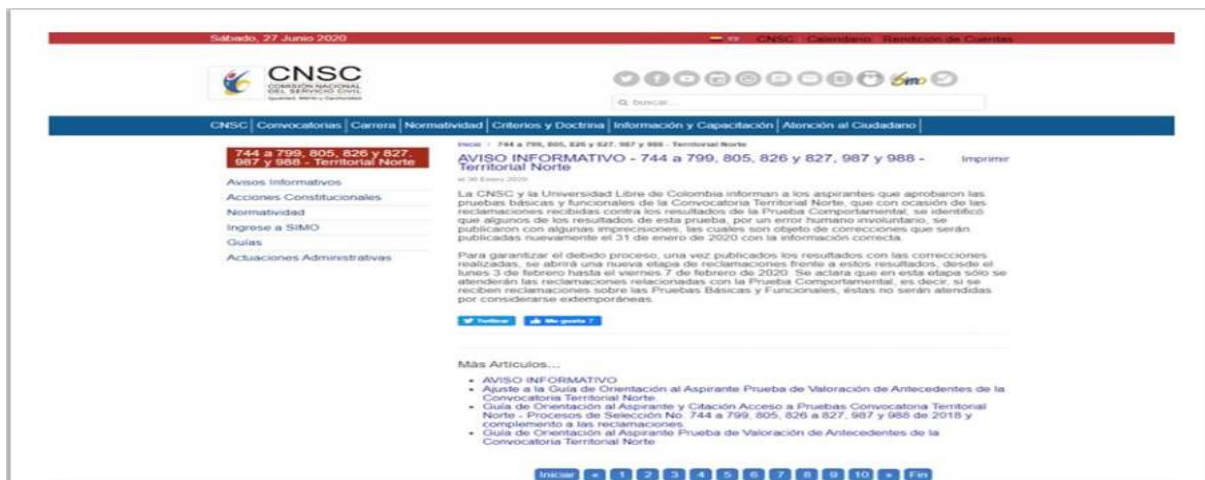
Sábado, 27 Junio 2020

CNSC Calendario Rendición de Cuentas

CNSC
COMISIÓN NACIONAL DEL SERVICIO CIVIL
Igualdad, Mérito y Oportunidad

Q buscar...

CNSC | Convocatorias | Carrera | Normatividad | Criterios y Doctrina | Información y Capacitación | Atención al Ciudadano

744 a 799, 805, 826 y 827, 987 y 988 - Territorial Norte

Avisos Informativos
Acciones Constitucionales
Normatividad
Ingrese a SIMO
Guías
Actuaciones Administrativas

Inicio / 744 a 799, 805, 826 y 827, 987 y 988 - Territorial Norte

AVISO INFORMATIVO - 744 a 799, 805, 826 y 827, 987 y 988 - Territorial Norte

Imprimir

el 30 Enero 2020

La CNSC y la Universidad Libre de Colombia informan a los aspirantes que aprobaron las pruebas básicas y funcionales de la Convocatoria Territorial Norte, que con ocasión de las reclamaciones recibidas contra los resultados de la Prueba Comportamental, se identificó que algunos de los resultados de esta prueba, por un error humano involuntario, se publicaron con algunas imprecisiones, las cuales son objeto de correcciones que serán publicadas nuevamente el 31 de enero de 2020 con la información correcta.

Para garantizar el debido proceso, una vez publicados los resultados con las correcciones realizadas, se abrirá una nueva etapa de reclamaciones frente a estos resultados, desde el lunes 3 de febrero hasta el viernes 7 de febrero de 2020. Se aclara que en esta etapa sólo se atenderán las reclamaciones relacionadas con la Prueba Comportamental, es decir, si se reciben reclamaciones sobre las Pruebas Básicas y Funcionales, éstas no serán atendidas por considerarse extemporáneas.

Twittear Me gusta 7

Más Artículos...

• AVISO INFORMATIVO
• Ajuste a la Guía de Orientación al Aspirante Prueba de Valoración de Antecedentes de la Convocatoria Territorial Norte
• Guía de Orientación al Aspirante y Citación Acceso a Pruebas Convocatoria Territorial Norte - Procesos de Selección No. 744 a 799, 805, 826 a 827, 987 y 988 de 2018 y complemento a las reclamaciones
• Guía de Orientación al Aspirante Prueba de Valoración de Antecedentes de la Convocatoria Territorial Norte

Inicio « 1 2 3 4 5 6 7 8 9 10 » Fin